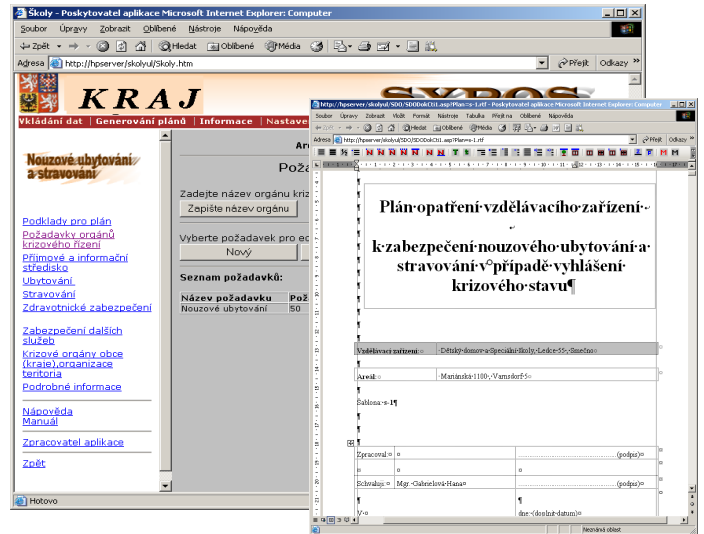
Školy - Poskytovatel aplikace Microsoft Internet Explorer: Computer

Soubor Úpravy Zobrazit Oblíbené Nástroje Nápověda

Zpět Hledat Oblíbené Média

Adresa http://hpserver/skolyul/Skoly.htm Přejít Odkazy

KRAJ

SYPOS

Vkládání dat | Generování plánů | Informace | Nastave

Nouzové ubytování a stravování

Ar

Poža

Zadejte název orgánu kriz

Zapište název orgánu

Vyberte požadavek pro ed

Nový

Seznam požadavků:

| Název požadavku | Pož |
|---|---|
| Nouzové ubytování | 50 |

Podklady pro plán
Požadavky orgánů krizového řízení
Přímové a informační středisko
Ubytování
Stravování
Zdravotnické zabezpečení

Zabezpečení dalších služeb
Krizové orgány obce (kraje),organizace teritoria
Podrobné informace

Nápověda
Manuál

Zpracovatel aplikace

Zpět

Hotovo

http://hpserver/skolyul/SDO/SDODokCtiL.asp?Plan=s-1.rtf - Poskytovatel aplikace Microsoft Internet Explorer: Computer

Soubor Úpravy Zobrazit Vložit Formát Nástroje Tabulka Přejít na Oblíbené Nápověda

Hledat Oblíbené Média

Adresa http://hpserver/skolyul/SDO/SDODokCtiL.asp?Plan=s-1.rtf Přejít Odkazy

Plán·opatření·vzdělávacího·zařízení·
k·zabezpečení·nouzového·ubytování·a·stravování·v°případě·vyhlášení·krizového·stavu¶

Vzdělávací·zařízení:¤ ·Dětský·domov·a·Speciální·škola,·Ledce·55,·Šmečno¤

Areál:¤ ·Mariánská·1100,·Varnsdorf·5¤

Šablona:·s-1¶

| Zpracoval:¤ | ¤ | ...............................................(podpis)¤ |
|---|---|---|
| ¤ | ¤ | ¤ |
| Schválil:¤ | Mgr.·Gabrielová·Hana¤ | ...............................................(podpis)¤ |
| V:¤ | | ¶ dne:·(doplnit·datum)¤ |

Neznámá oblast